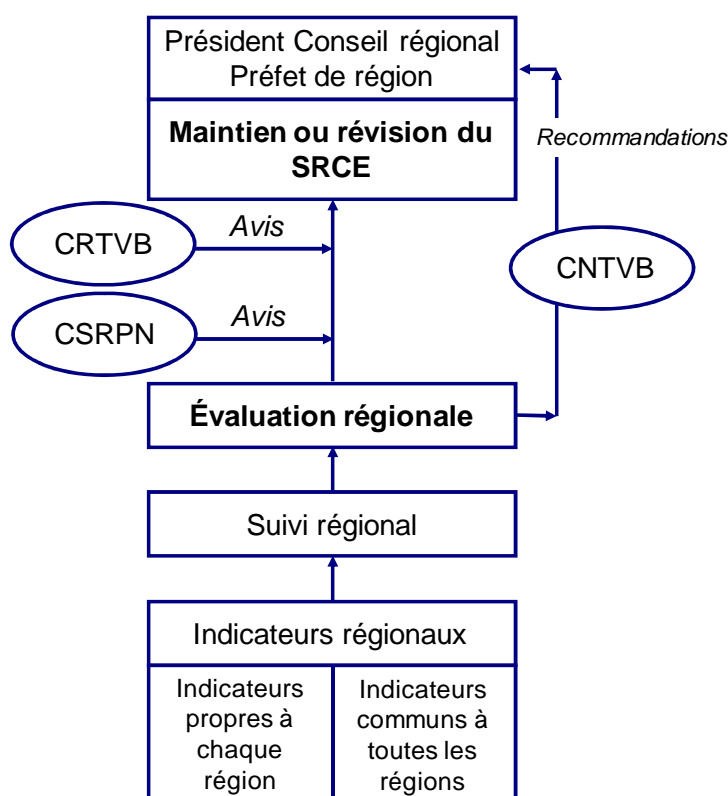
Président Conseil régional
Préfet de région

Maintien ou révision du SRCE

Recommandations

CRTVB

Avis

CSRPN

Avis

CNTVB

Évaluation régionale

Suivi régional

Indicateurs régionaux

| Indicateurs propres à chaque région | Indicateurs communs à toutes les régions |